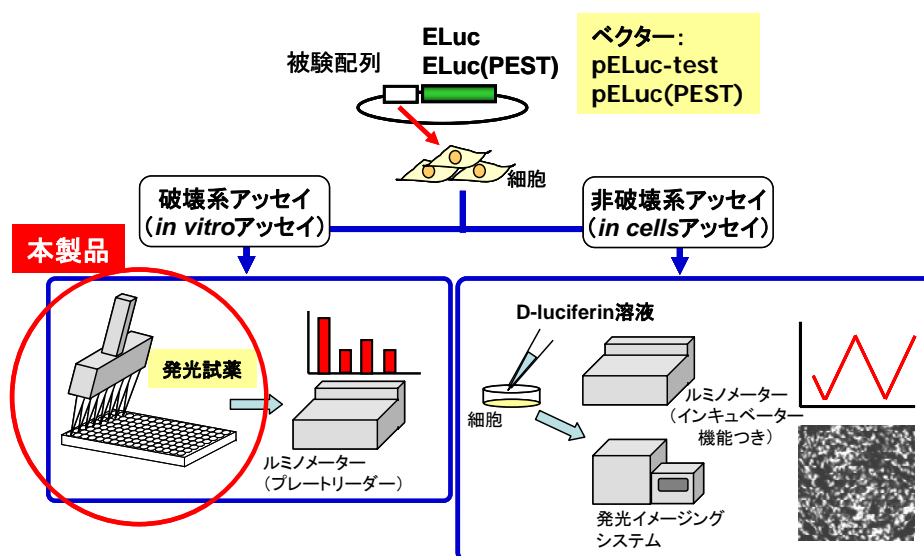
ELuc
ELuc(PEST)

被験配列

ベクター:
pELuc-test
pELuc(PEST)

細胞

破壊系アッセイ
(*in vitro*アッセイ)

非破壊系アッセイ
(*in cells*アッセイ)

本製品

発光試薬

ルミノメーター
(プレートリーダー)

D-luciferin溶液

細胞

ルミノメーター
(インキュベーター
機能つき)

発光イメージング
システム